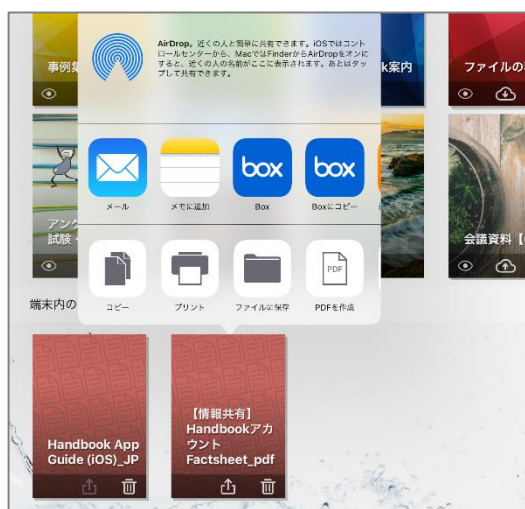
事例集

k案内

ファイルの

AirDrop。近くの人と簡単に共有できます。iOSではコントロールセンターから、MacではFinderからAirDropをオンにすると、近くの人の名前がここに表示されます。あとはタップして共有できます。

アンケ
試験・

会議資料【

メール

メモに追加

box
Box

box
Boxにコピー

コピー

プリント

ファイルに保存

PDF
PDFを作成

端末内の

Handbook App Guide (iOS)_JP

【情報共有】Handbookアカウント Factsheet_pdf